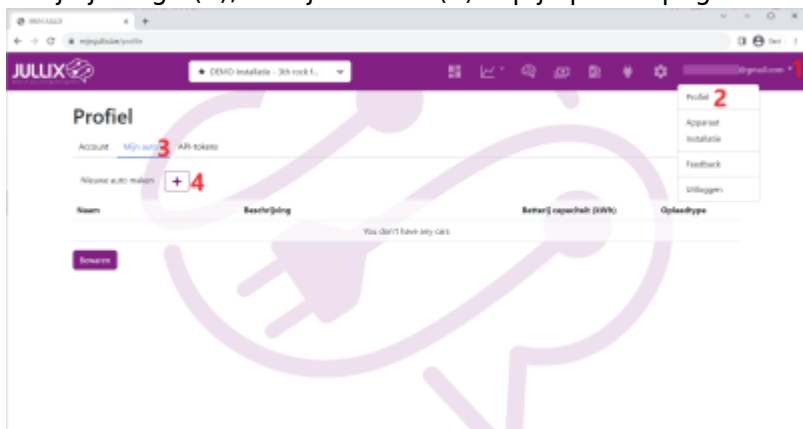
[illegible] (1), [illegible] (2) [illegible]

MIJN JULLIX ×   +

mijnjullix.be/profile

JULLIX

★ DEMO Installatie - 3th rock f...

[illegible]@gmail.com 1

Profiel 2

Apparaat

Installatie

Feedback

Uitloggen

Profiel

Account   Mijn auto's 3   API-tokens

Nieuwe auto maken + 4

| Naam | Beschrijving | Batterij capaciteit (kWh) | Oplaadtype |
|---|---|---|---|
| | You don't have any cars | | |

Bewaren